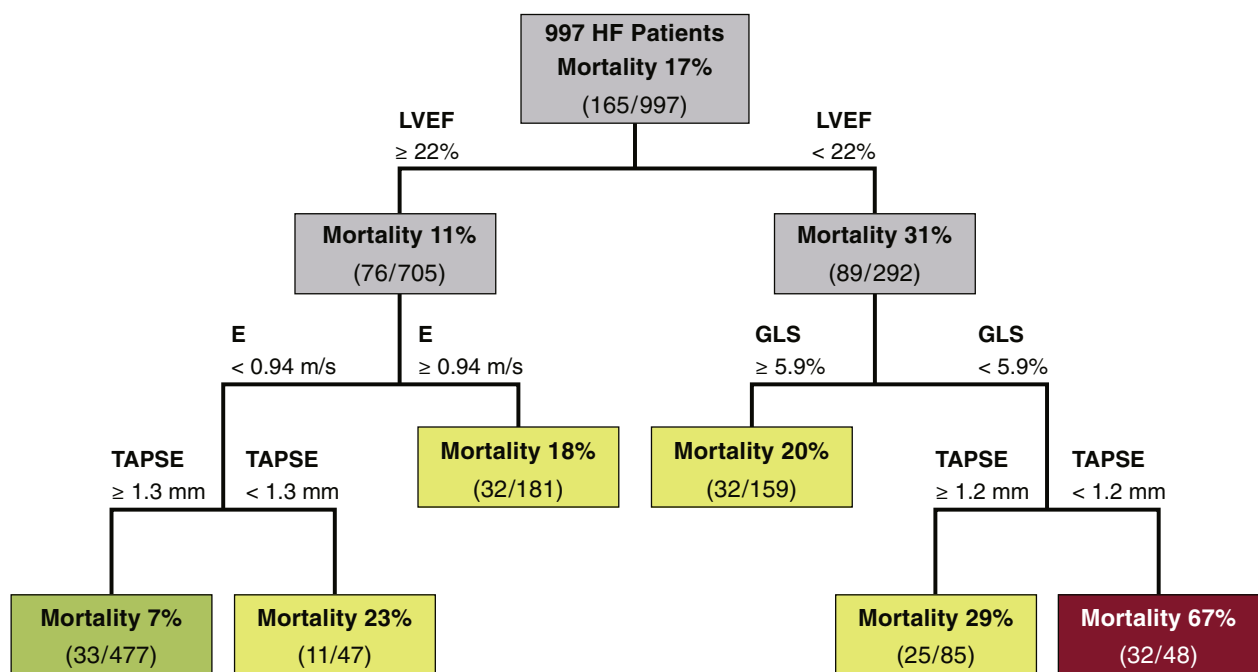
997 HF Patients
Mortality 17%
(165/997)

LVEF
≥ 22%

LVEF
< 22%

Mortality 11%
(76/705)

Mortality 31%
(89/292)

E
< 0.94 m/s

E
≥ 0.94 m/s

GLS
≥ 5.9%

GLS
< 5.9%

TAPSE
≥ 1.3 mm

TAPSE
< 1.3 mm

Mortality 18%
(32/181)

Mortality 20%
(32/159)

TAPSE
≥ 1.2 mm

TAPSE
< 1.2 mm

Mortality 7%
(33/477)

Mortality 23%
(11/47)

Mortality 29%
(25/85)

Mortality 67%
(32/48)